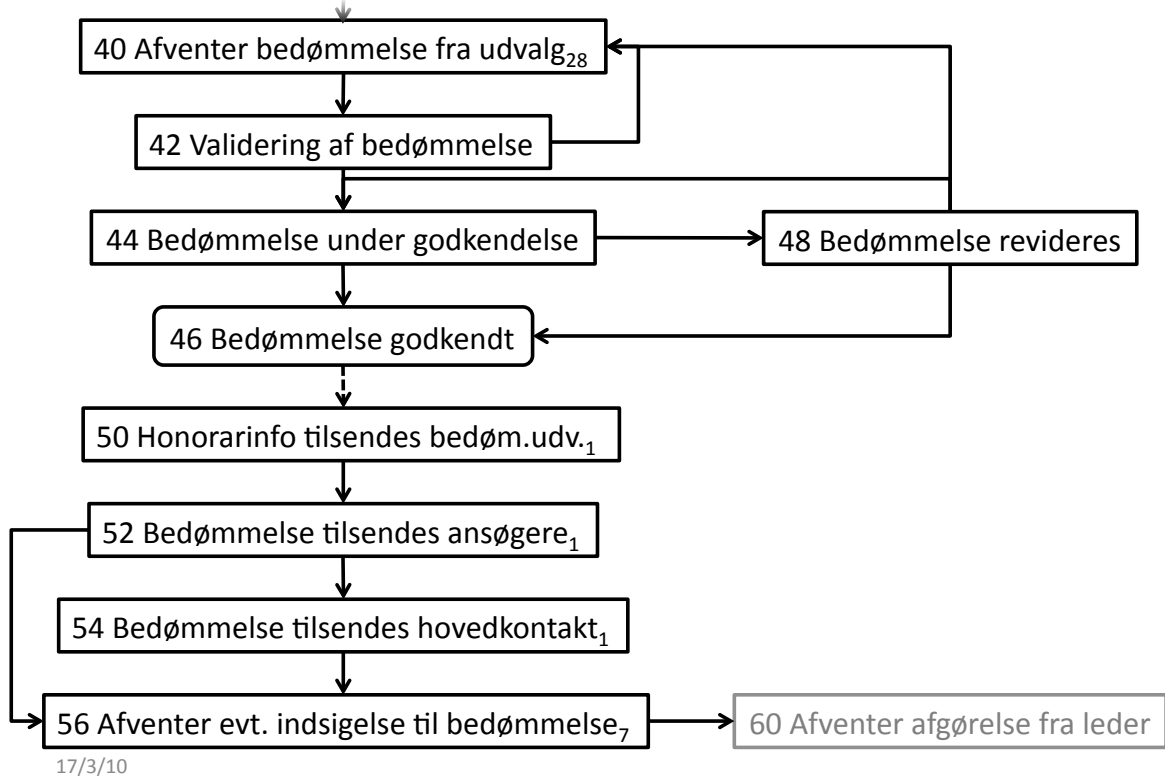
40 Afventer bedømmelse fra udvalg$_{28}$

42 Validering af bedømmelse

44 Bedømmelse under godkendelse

48 Bedømmelse revideres

46 Bedømmelse godkendt

50 Honorarinfo tilsendes bedøm.udv.$_{1}$

52 Bedømmelse tilsendes ansøgere$_{1}$

54 Bedømmelse tilsendes hovedkontakt$_{1}$

56 Afventer evt. indsigelse til bedømmelse$_{7}$

60 Afventer afgørelse fra leder

17/3/10